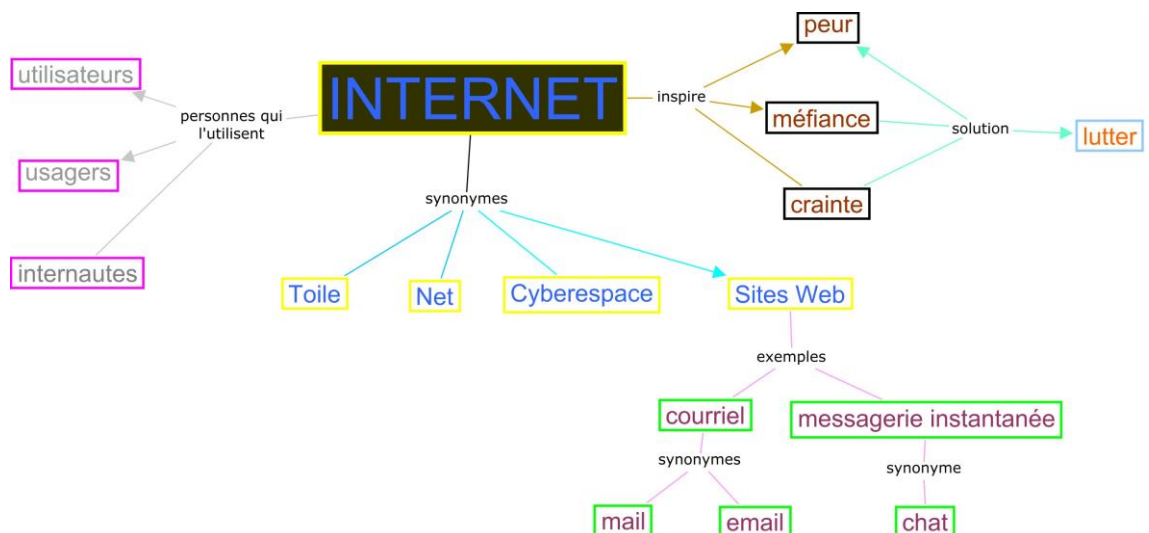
INTERNET

personnes qui l'utilisent

utilisateurs

usagers

internautes

inspire

peur

méfiance

crainte

solution

lutter

synonymes

Toile

Net

Cyberespace

Sites Web

exemples

courriel

messagerie instantanée

synonymes

mail

email

synonyme

chat